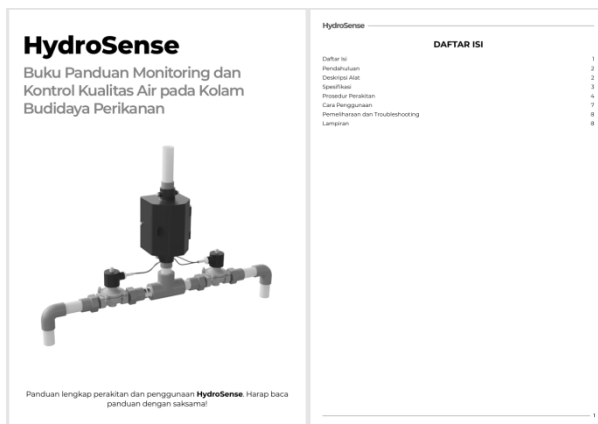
HydroSense

Buku Panduan Monitoring dan Kontrol Kualitas Air pada Kolam Budidaya Perikanan

Panduan lengkap perakitan dan penggunaan **HydroSense**. Harap baca panduan dengan saksama!

HydroSense

DAFTAR ISI

| | |
|---|---|
| Daftar Isi | 1 |
| Pendahuluan | 2 |
| Deskripsi Alat | 2 |
| Spesifikasi | 3 |
| Prosedur Perakitan | 4 |
| Cara Penggunaan | 7 |
| Pemeliharaan dan Troubleshooting | 8 |
| Lampiran | 8 |

1